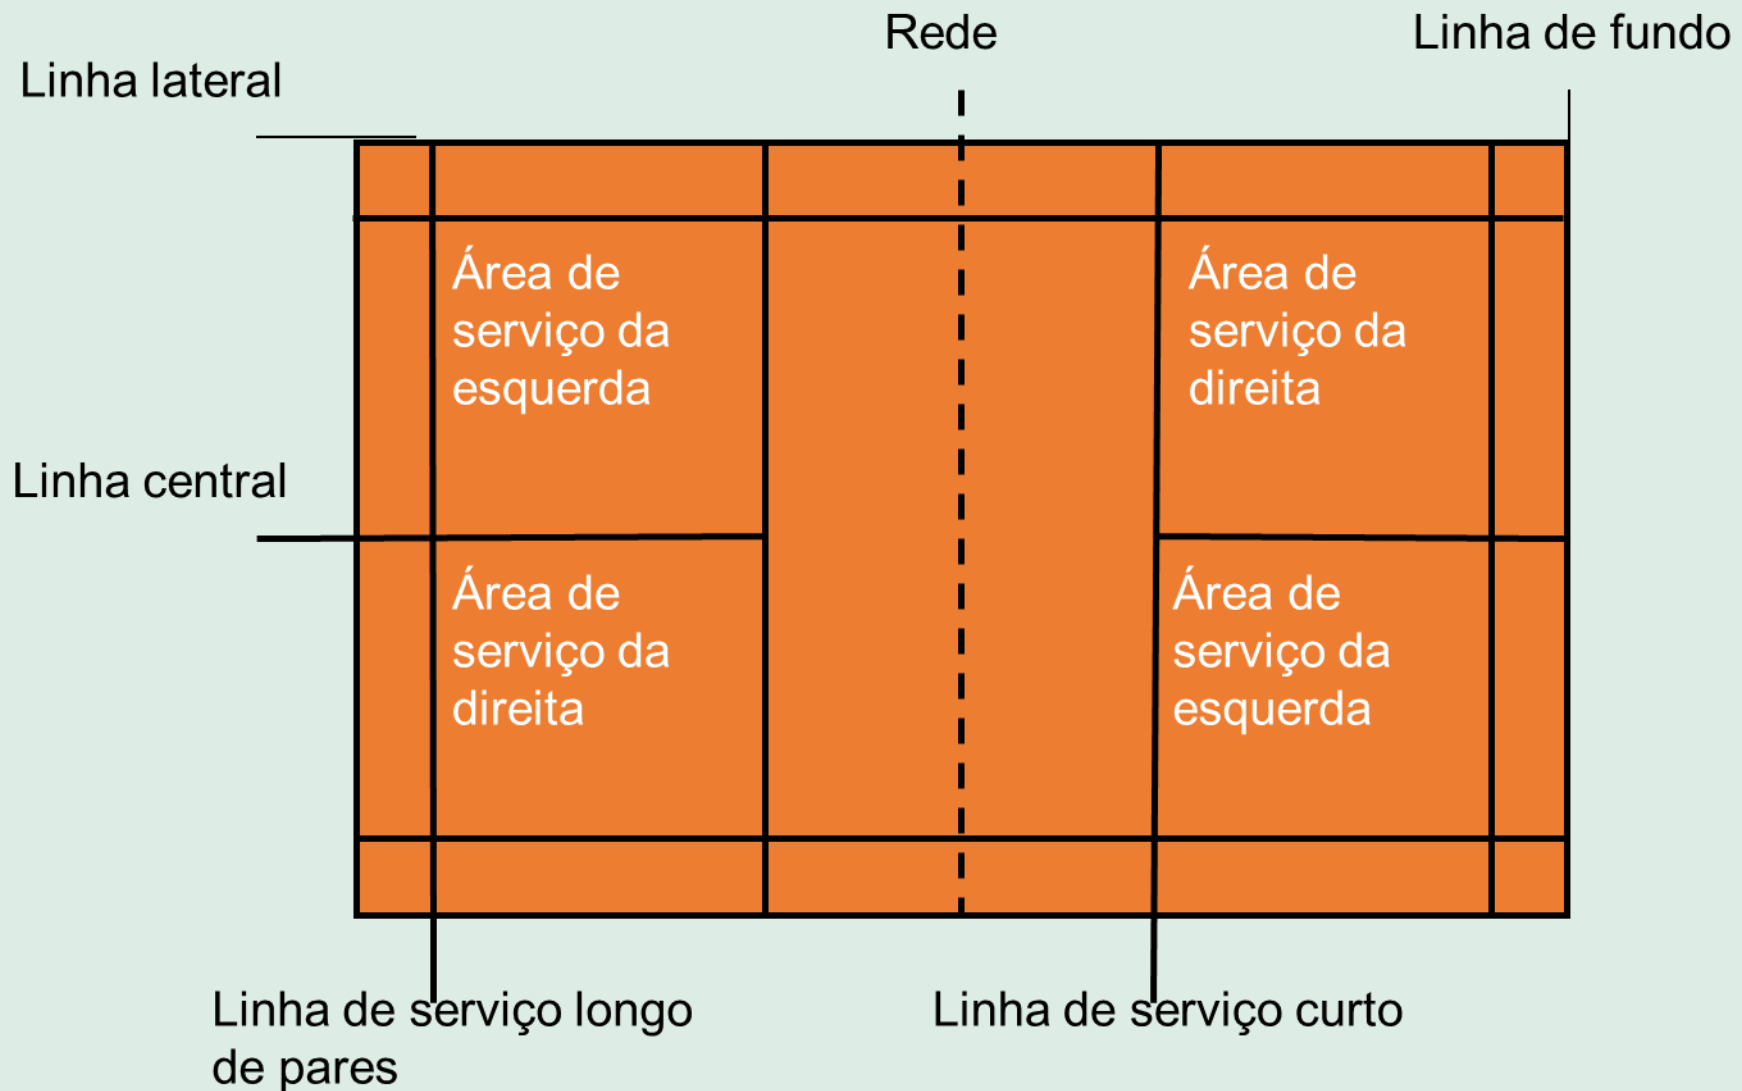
Rede

Linha de fundo

Linha lateral

Área de serviço da esquerda

Área de serviço da direita

Linha central

Área de serviço da direita

Área de serviço da esquerda

Linha de serviço longo de pares

Linha de serviço curto